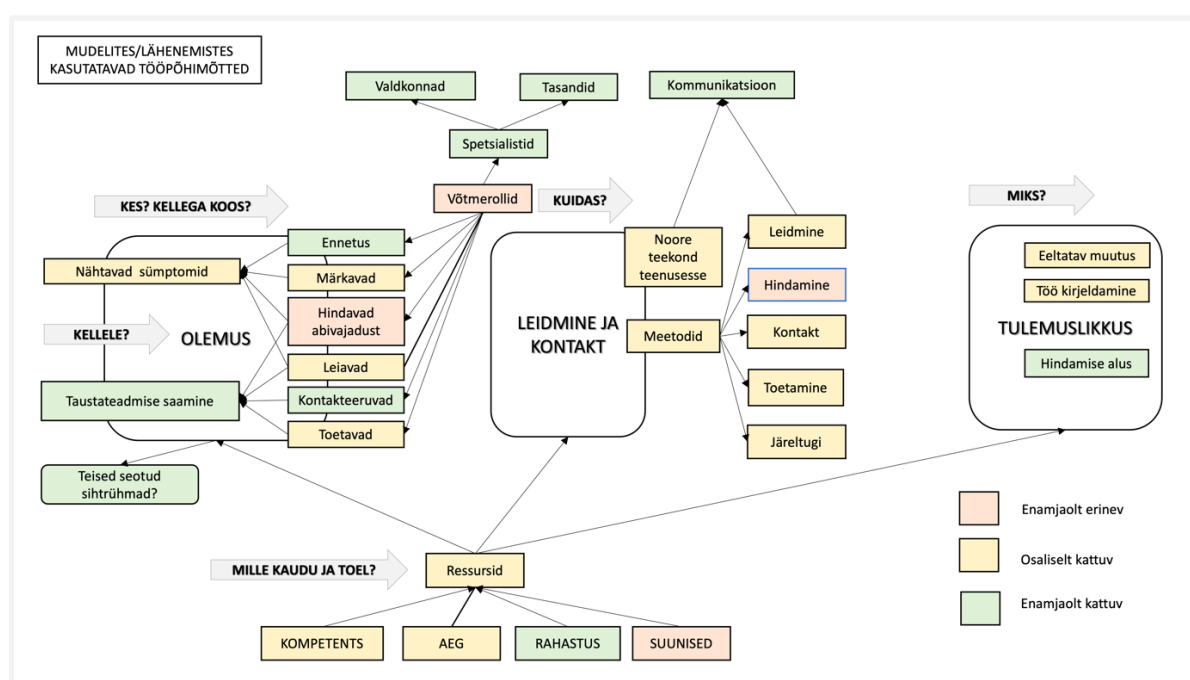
MUDELITES/LÄHENEMISTES KASUTATAVAD TÖÖPÕHIMÕTTED

Valdkonnad

Tasandid

Kommunikatsioon

Spetsialistid

Võtmerollid

KES? KELLEGA KOOS?

KUIDAS?

MIKS?

Ennetus

Nähtavad sümptomid

Märkavad

Hindavad abivajadust

KELLELE?

OLEMUS

Leiavad

Taustateadmise saamine

Kontakteeruvad

Toetavad

Teised seotud sihtrühmad?

Noore teekond teenusesse

LEIDMINE JA KONTAKT

Meetodid

Leidmine

Hindamine

Kontakt

Toetamine

Järeltugi

Eeltatav muutus

Töö kirjeldamine

TULEMUSLIKKUS

Hindamise alus

Enamjaolt erinev

Osaliselt kattuv

Enamjaolt kattuv

MILLE KAUDU JA TOEL?

Ressursid

KOMPETENTS

AEG

RAHASTUS

SUUNISED